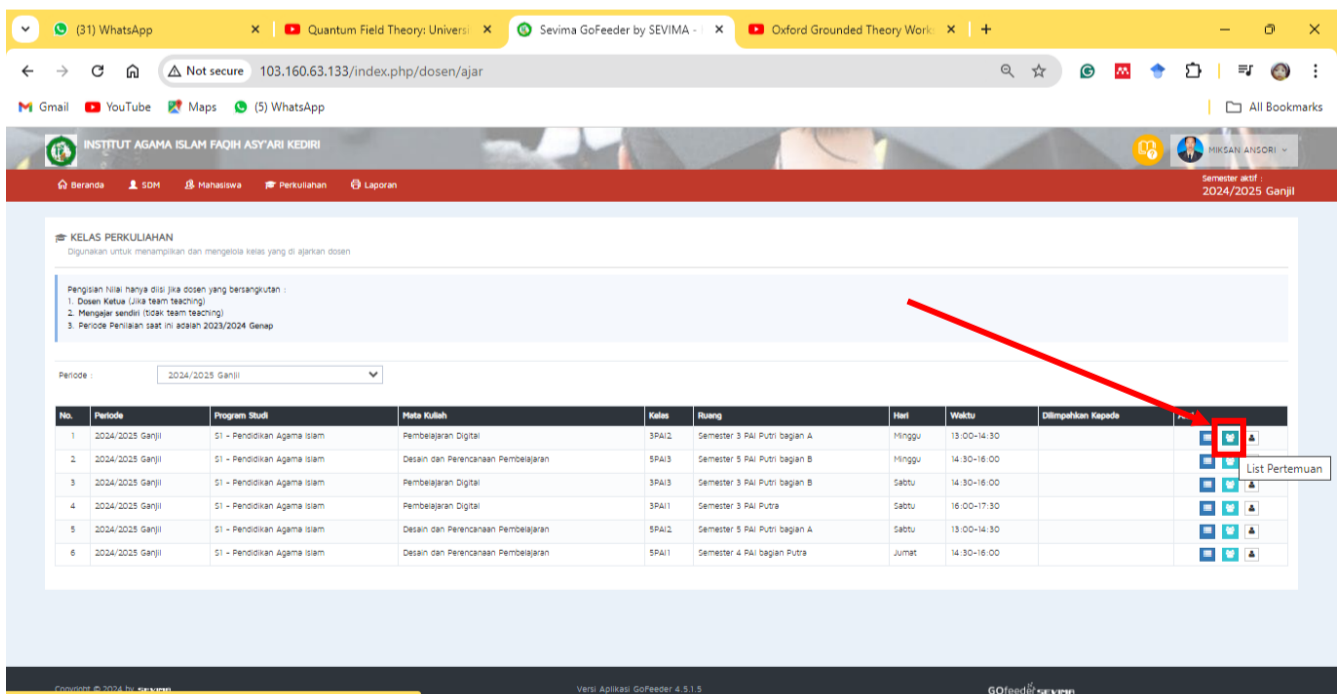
(31) WhatsApp
Quantum Field Theory: Universi
Sevima GoFeeder by SEVIMA -
Oxford Grounded Theory Work
Not secure 103.160.63.133/index.php/dosen/ajar
Gmail YouTube Maps (5) WhatsApp
All Bookmarks

INSTITUT AGAMA ISLAM FAQIH ASY'ARI KEDIRI
MIKSAN ANSORI
Beranda SDM Mahasiswa Perkuliahan Laporan
Semester aktif :
2024/2025 Ganjil

KELAS PERKULIAHAN
Digunakan untuk menampilkan dan mengelola kelas yang di ajarkan dosen

Pengisian Nilai hanya diisi jika dosen yang bersangkutan :
1. Dosen Ketua (Jika team teaching)
2. Mengajar sendiri (tidak team teaching)
3. Periode Penilaian saat ini adalah 2023/2024 Genap

Periode : 2024/2025 Ganjil

| No. | Periode | Program Studi | Mata Kuliah | Kelas | Ruang | Hari | Waktu | Dilimpahkan Kepada | Aksi |
|---|---|---|---|---|---|---|---|---|---|
| 1 | 2024/2025 Ganjil | S1 - Pendidikan Agama Islam | Pembelajaran Digital | 3PAI2 | Semester 3 PAI Putri bagian A | Minggu | 13:00-14:30 | | |
| 2 | 2024/2025 Ganjil | S1 - Pendidikan Agama Islam | Desain dan Perencanaan Pembelajaran | 5PAI3 | Semester 5 PAI Putri bagian B | Minggu | 14:30-16:00 | | |
| 3 | 2024/2025 Ganjil | S1 - Pendidikan Agama Islam | Pembelajaran Digital | 3PAI3 | Semester 3 PAI Putri bagian B | Sabtu | 14:30-16:00 | | |
| 4 | 2024/2025 Ganjil | S1 - Pendidikan Agama Islam | Pembelajaran Digital | 3PAI1 | Semester 3 PAI Putra | Sabtu | 16:00-17:30 | | |
| 5 | 2024/2025 Ganjil | S1 - Pendidikan Agama Islam | Desain dan Perencanaan Pembelajaran | 5PAI2 | Semester 5 PAI Putri bagian A | Sabtu | 13:00-14:30 | | |
| 6 | 2024/2025 Ganjil | S1 - Pendidikan Agama Islam | Desain dan Perencanaan Pembelajaran | 5PAI1 | Semester 4 PAI bagian Putra | Jumat | 14:30-16:00 | | |

List Pertemuan

Copyright © 2024 by SEVIMA
Versi Aplikasi GoFeeder 4.5.1.5
GOfeeder SEVIMA